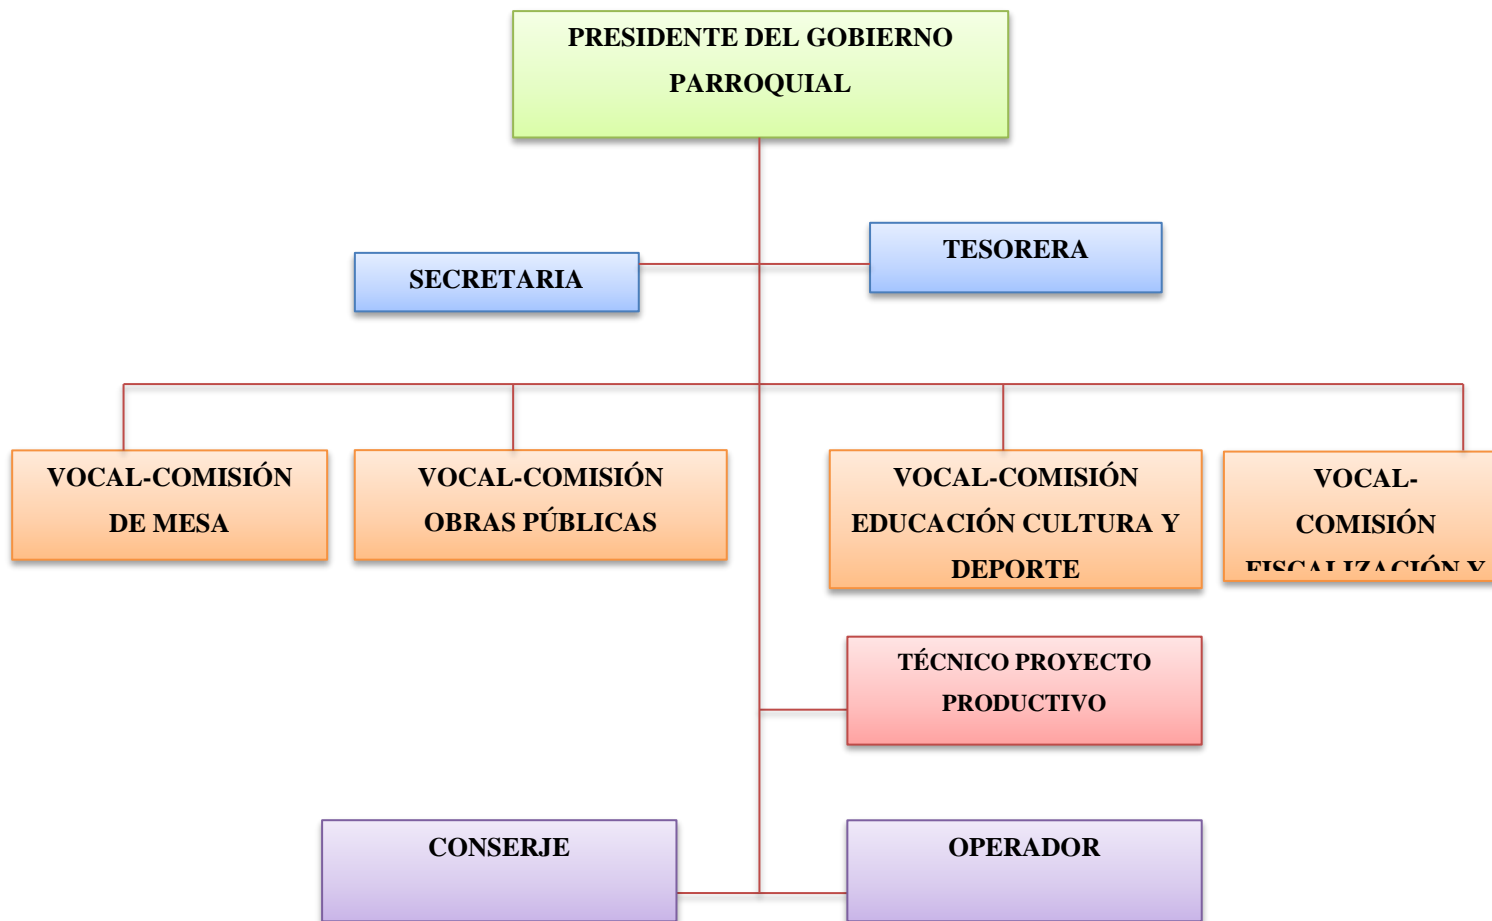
PRESIDENTE DEL GOBIERNO PARROQUIAL

SECRETARIA

TESORERA

VOCAL-COMISIÓN DE MESA

VOCAL-COMISIÓN OBRAS PÚBLICAS

VOCAL-COMISIÓN EDUCACIÓN CULTURA Y DEPORTE

VOCAL-COMISIÓN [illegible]

TÉCNICO PROYECTO PRODUCTIVO

CONSERJE

OPERADOR